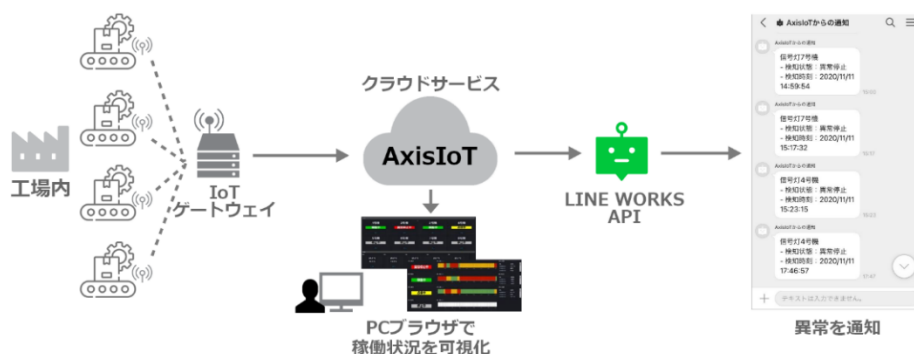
工場内

IoT
ゲートウェイ

クラウドサービス

AxisIoT

PCブラウザで
稼働状況を可視化

LINE WORKS
API

AxisIoTからの通知

AxisIoTからの通知
信号灯7号機
- 検知状態：異常停止
- 検知時刻：2020/11/11 14:59:54

AxisIoTからの通知
信号灯7号機
- 検知状態：異常停止
- 検知時刻：2020/11/11 15:17:32

AxisIoTからの通知
信号灯4号機
- 検知状態：異常停止
- 検知時刻：2020/11/11 15:23:15

AxisIoTからの通知
信号灯4号機
- 検知状態：異常停止
- 検知時刻：2020/11/11 17:46:57

テキストは入力できません。

異常を通知